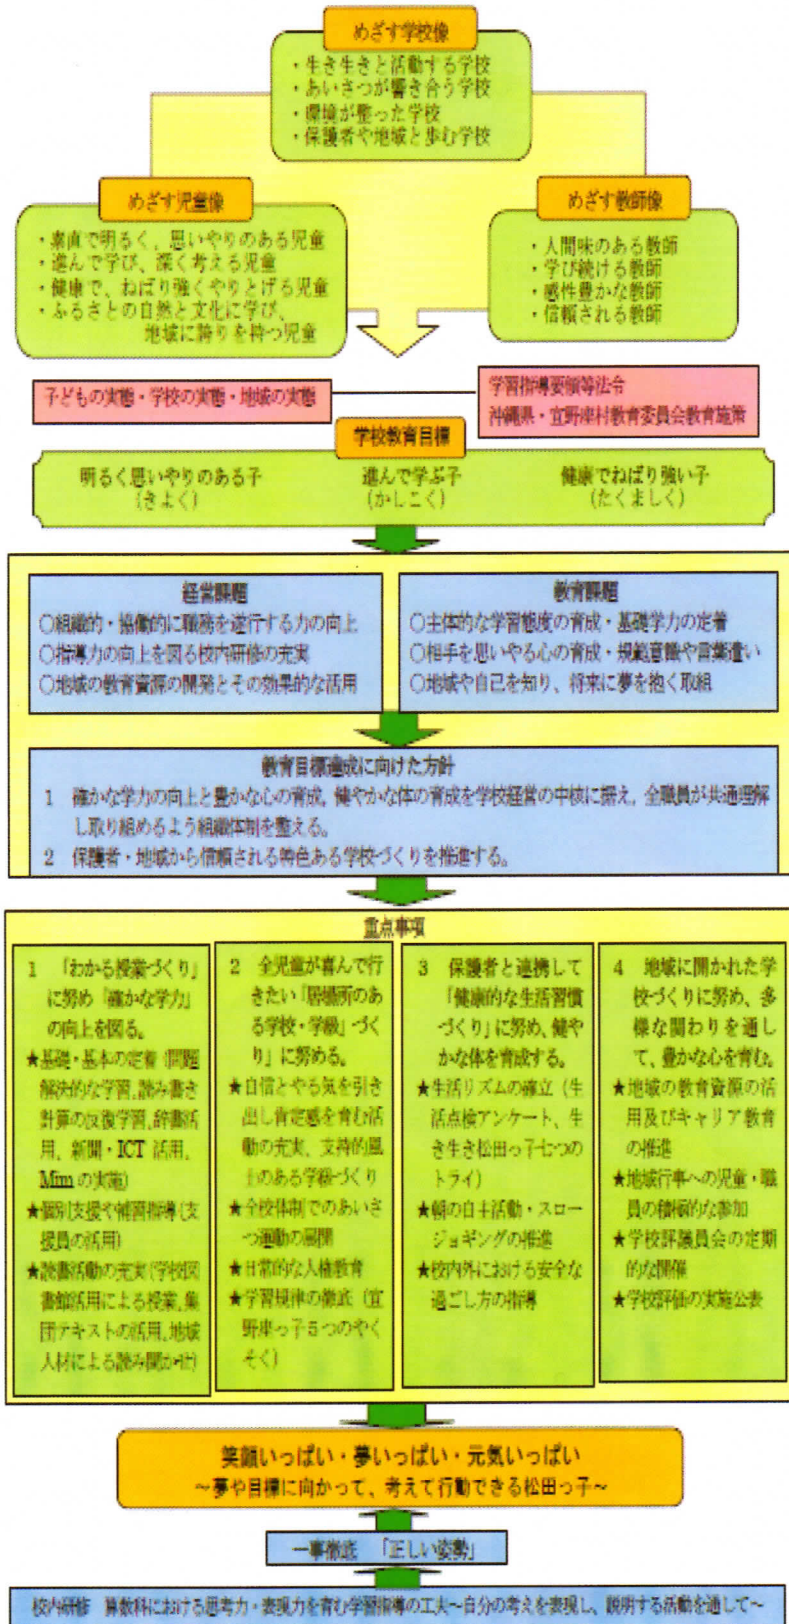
めざす学校像

・生き生きと活動する学校
・あいさつが響き合う学校
・環境が整った学校
・保護者や地域と歩む学校

めざす児童像

・素直で明るく、思いやりのある児童
・進んで学び、深く考える児童
・健康で、ねばり強くやりとげる児童
・ふるさとの自然と文化に学び、地域に誇りを持つ児童

めざす教師像

・人間味のある教師
・学び続ける教師
・感性豊かな教師
・信頼される教師

子どもの実態・学校の実態・地域の実態

学習指導要領等法令
沖縄県・宜野座村教育委員会教育施策

学校教育目標

明るく思いやりのある子
（きよく）

進んで学ぶ子
（かしこく）

健康でねばり強い子
（たくましく）

経営課題
○組織的・協働的に職務を遂行する力の向上
○指導力の向上を図る校内研修の充実
○地域の教育資源の開発とその効果的な活用

教育課題
○主体的な学習態度の育成・基礎学力の定着
○相手を思いやる心の育成・規範意識や言葉遣い
○地域や自己を知り、将来に夢を抱く取組

教育目標達成に向けた方針
1 確かな学力の向上と豊かな心の育成、健やかな体の育成を学校経営の中核に据え、全職員が共通理解し取り組めるよう組織体制を整える。
2 保護者・地域から信頼される特色ある学校づくりを推進する。

重点事項

1 「わかる授業づくり」に努め「確かな学力」の向上を図る。
★基礎・基本の定着（問題解決的な学習、読み書き計算の反復学習、辞書活用、新聞・ICT 活用、Mim の実施）
★個別支援や補習指導（支援員の活用）
★読書活動の充実（学校図書館活用による授業、集団テキストの活用、地域人材による読み聞かせ）

2 全児童が喜んで行きたい「居場所のある学校・学級」づくり」に努める。
★自信とやる気を引き出し肯定感を育む活動の充実、支持的風土のある学級づくり
★全校体制でのあいさつ運動の展開
★日常的な人権教育
★学習規律の徹底（宜野座っ子５つのやくそく）

3 保護者と連携して「健康的な生活習慣づくり」に努め、健やかな体を育成する。
★生活リズムの確立（生活点検アンケート、生き生き松田っ子七つのトライ）
★朝の自主活動・スロージョギングの推進
★校内外における安全な過ごし方の指導

4 地域に開かれた学校づくりに努め、多様な関わりを通して、豊かな心を育む。
★地域の教育資源の活用及びキャリア教育の推進
★地域行事への児童・職員の積極的な参加
★学校評議員会の定期的な開催
★学校評価の実施公表

笑顔いっぱい・夢いっぱい・元気いっぱい
～夢や目標に向かって、考えて行動できる松田っ子～

一事徹底 「正しい姿勢」

校内研修 算数科における思考力・表現力を育む学習指導の工夫～自分の考えを表現し、説明する活動を通して～